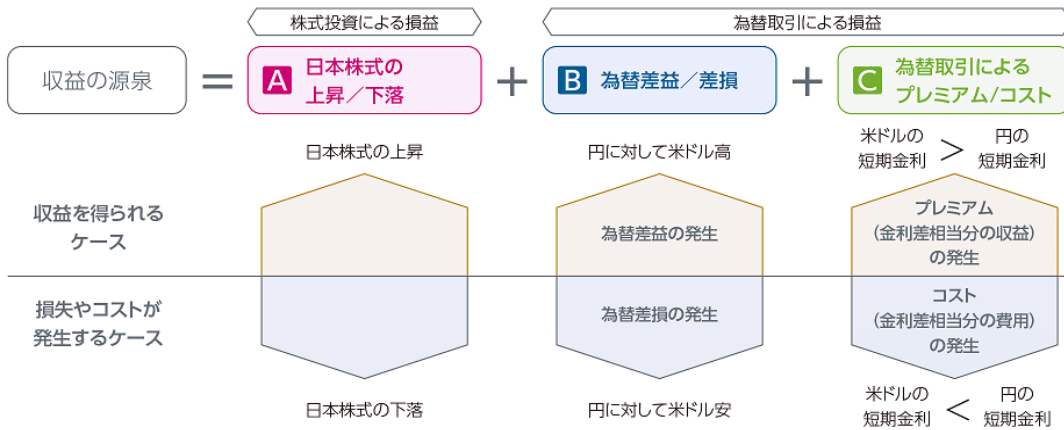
株式投資による損益

為替取引による損益

収益の源泉 ＝ A 日本株式の上昇／下落 ＋ B 為替差益／差損 ＋ C 為替取引によるプレミアム／コスト

日本株式の上昇

円に対して米ドル高

米ドルの短期金利 ＞ 円の短期金利

収益を得られるケース

為替差益の発生

プレミアム（金利差相当分の収益）の発生

損失やコストが発生するケース

為替差損の発生

コスト（金利差相当分の費用）の発生

日本株式の下落

円に対して米ドル安

米ドルの短期金利 ＜ 円の短期金利